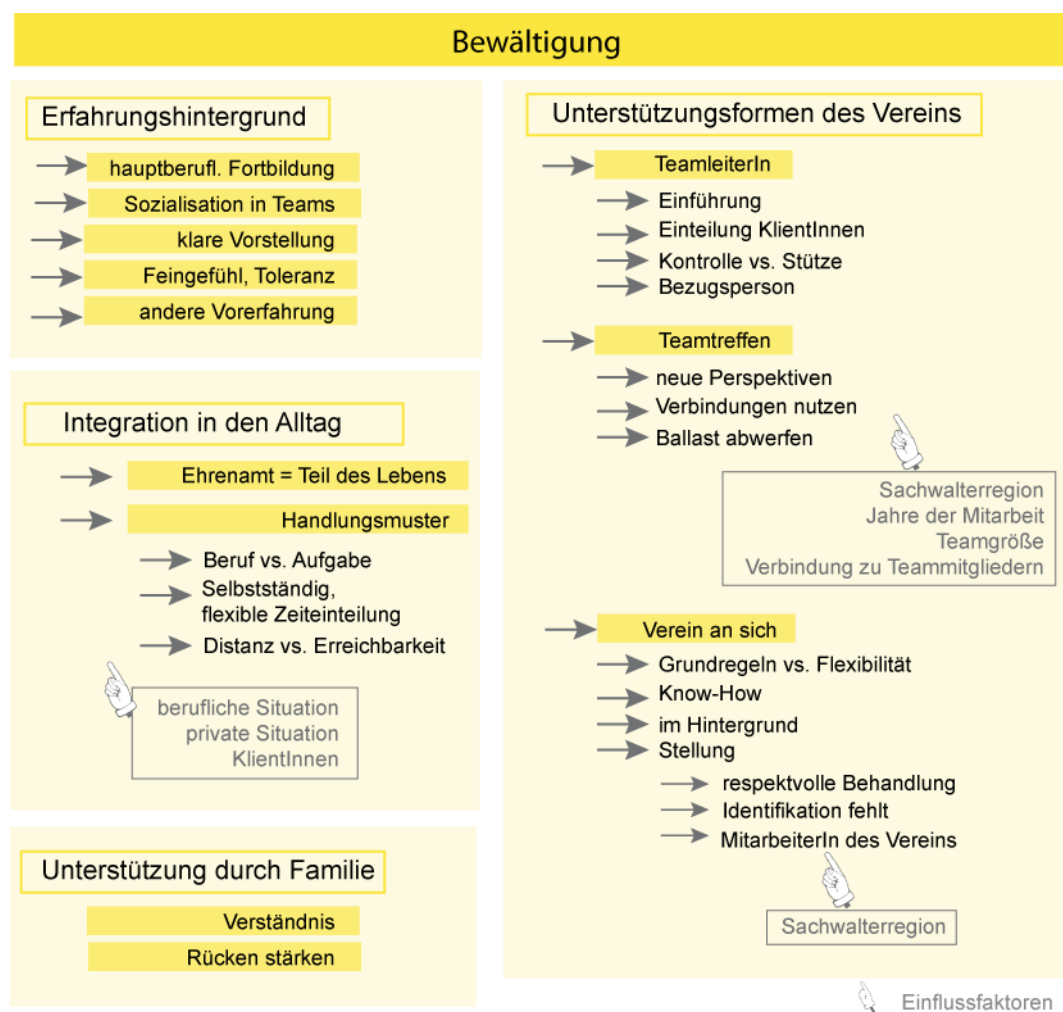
Bewältigung

Erfahrungshintergrund

hauptberufl. Fortbildung

Sozialisation in Teams

klare Vorstellung

Feingefühl, Toleranz

andere Vorerfahrung

Integration in den Alltag

Ehrenamt = Teil des Lebens

Handlungsmuster

Beruf vs. Aufgabe

Selbstständig, flexible Zeiteinteilung

Distanz vs. Erreichbarkeit

berufliche Situation
private Situation
KlientInnen

Unterstützung durch Familie

Verständnis

Rücken stärken

Unterstützungsformen des Vereins

TeamleiterIn

Einführung

Einteilung KlientInnen

Kontrolle vs. Stütze

Bezugsperson

Teamtreffen

neue Perspektiven

Verbindungen nutzen

Ballast abwerfen

Sachwalterregion
Jahre der Mitarbeit
Teamgröße
Verbindung zu Teammitgliedern

Verein an sich

Grundregeln vs. Flexibilität

Know-How

im Hintergrund

Stellung

respektvolle Behandlung

Identifikation fehlt

MitarbeiterIn des Vereins

Sachwalterregion

Einflussfaktoren